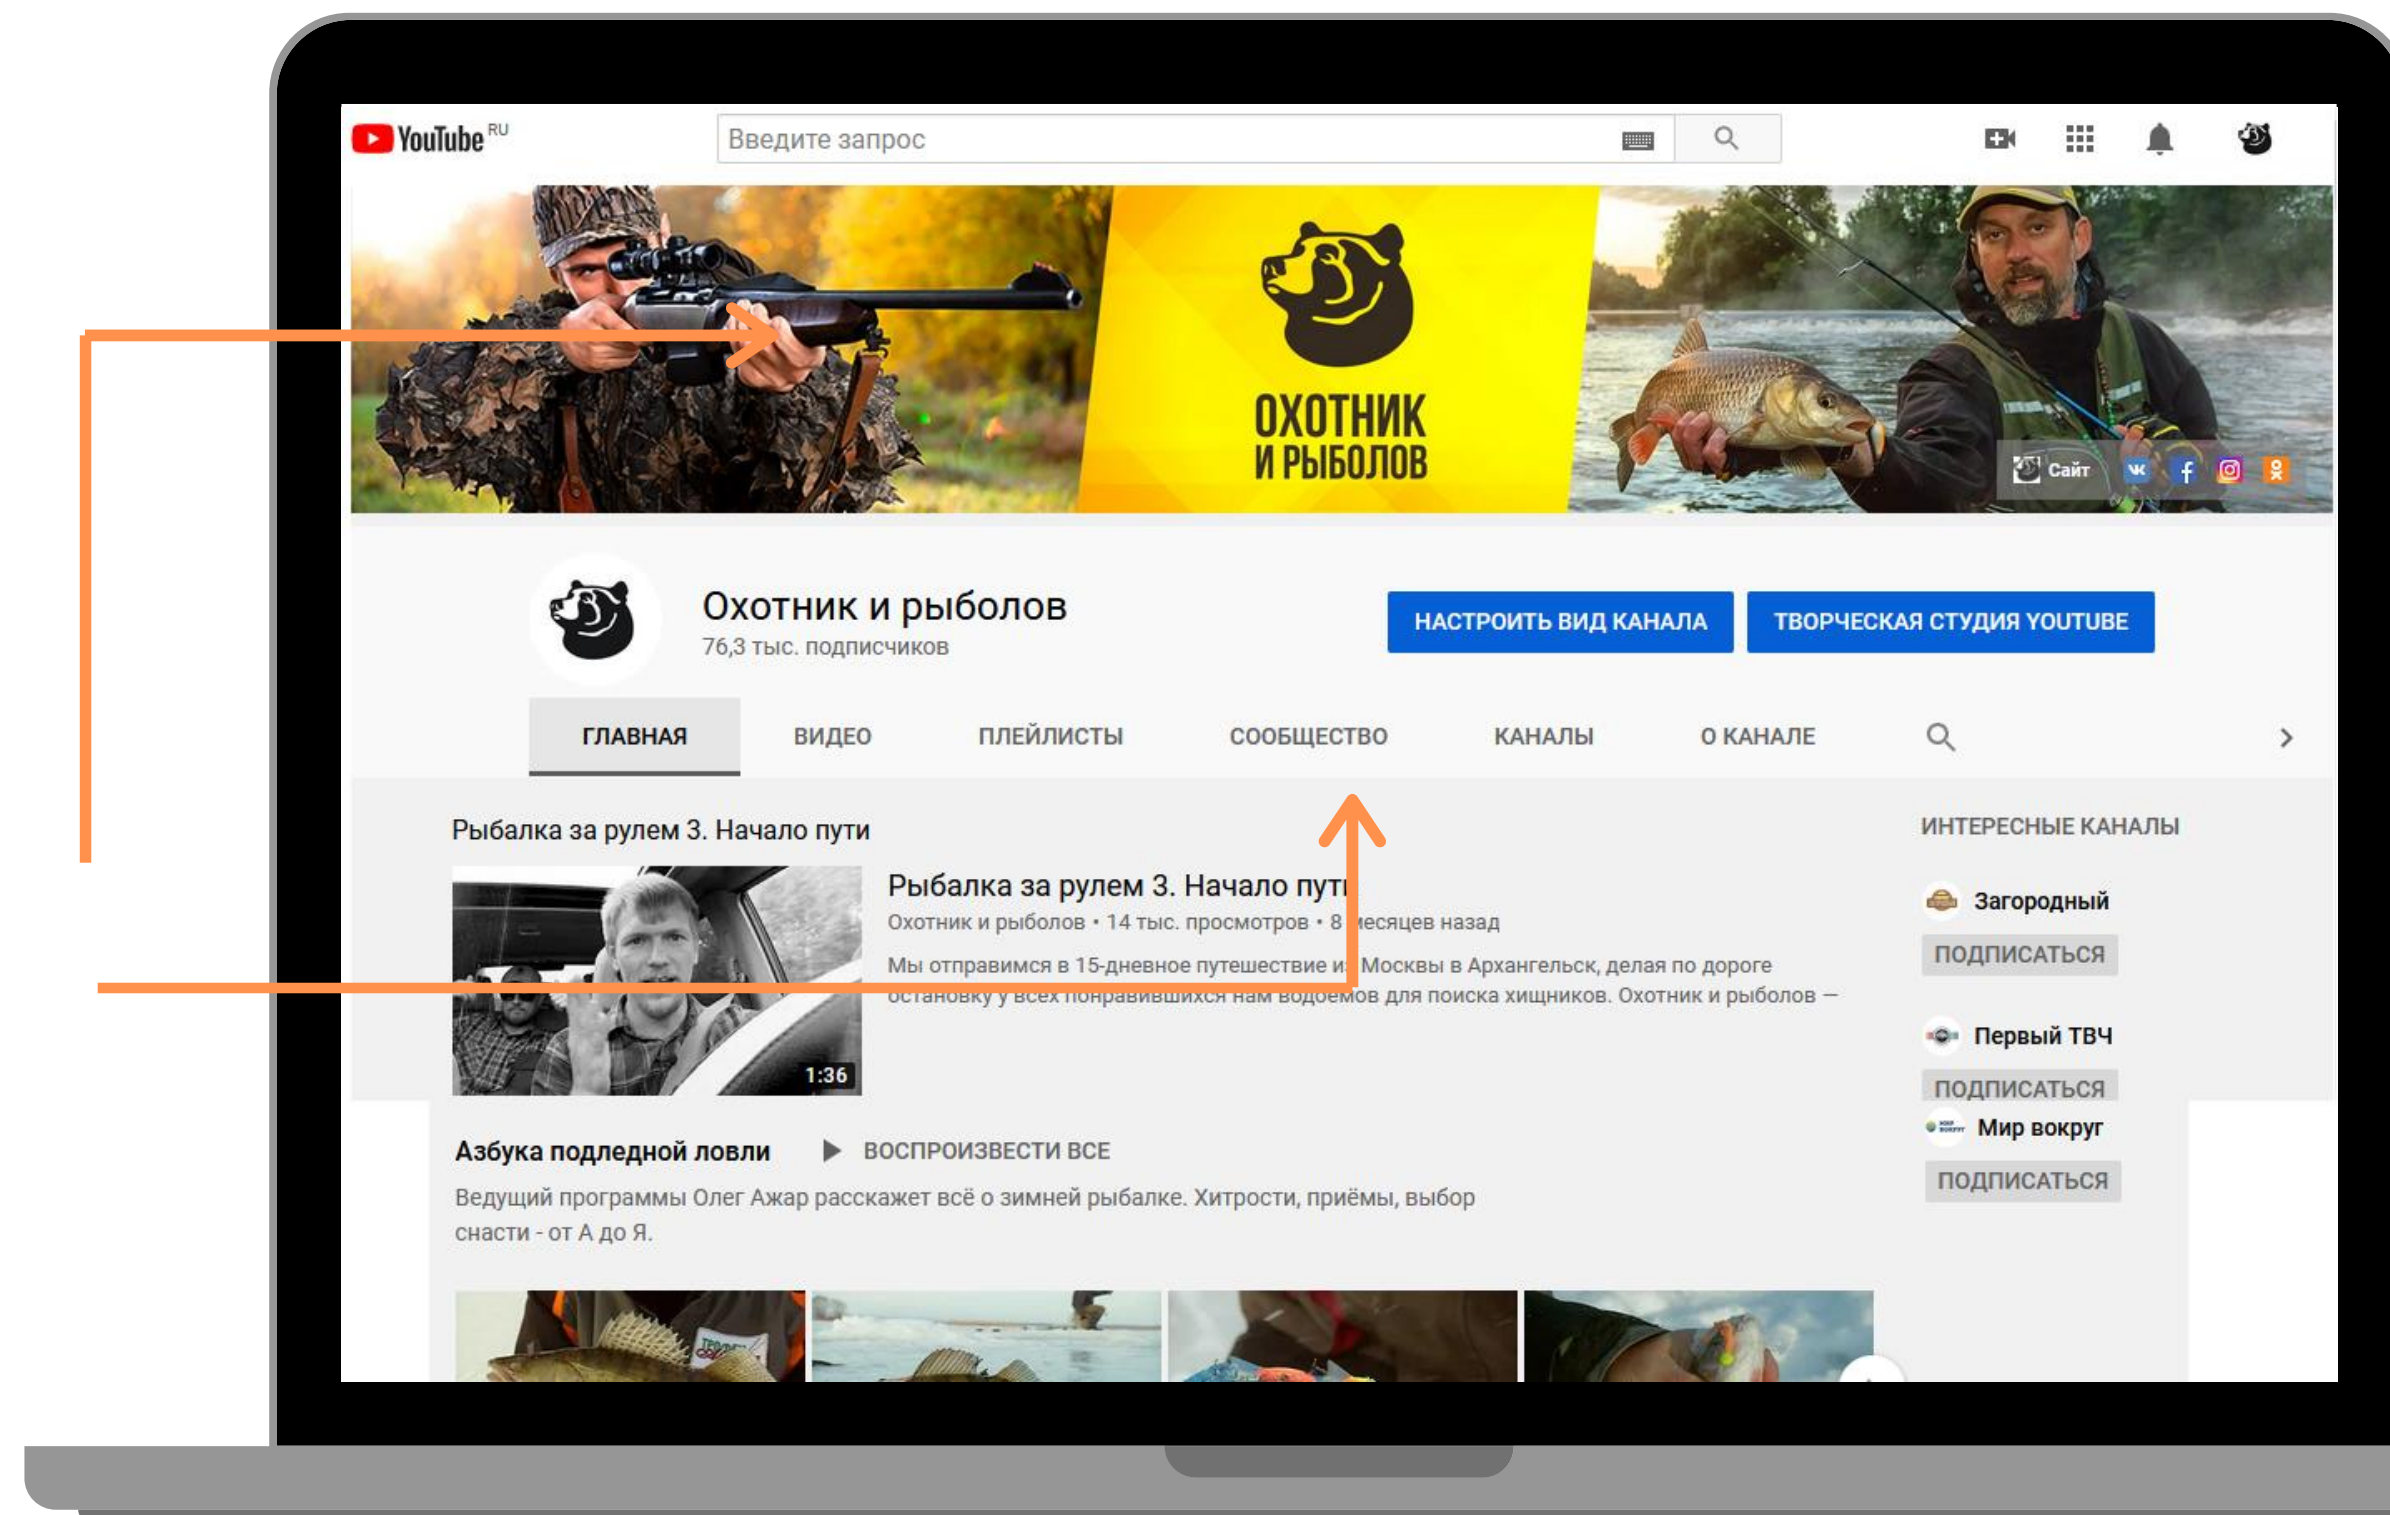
YouTube RU

Введите запрос

ОХОТНИК И РЫБОЛОВ

Сайт

Охотник и рыболов
76,3 тыс. подписчиков

НАСТРОИТЬ ВИД КАНАЛА

ТВОРЧЕСКАЯ СТУДИЯ YOUTUBE

ГЛАВНАЯ ВИДЕО ПЛЕЙЛИСТЫ СООБЩЕСТВО КАНАЛЫ О КАНАЛЕ

Рыбалка за рулем 3. Начало пути

Рыбалка за рулем 3. Начало пути
Охотник и рыболов • 14 тыс. просмотров • 8 месяцев назад
Мы отправимся в 15-дневное путешествие из Москвы в Архангельск, делая по дороге остановку у всех понравившихся нам водоемов для поиска хищников. Охотник и рыболов —

1:36

ИНТЕРЕСНЫЕ КАНАЛЫ
Загородный
ПОДПИСАТЬСЯ
Первый ТВЧ
ПОДПИСАТЬСЯ
Мир вокруг
ПОДПИСАТЬСЯ

Азбука подледной ловли ▶ ВОСПРОИЗВЕСТИ ВСЕ
Ведущий программы Олег Ажар расскажет всё о зимней рыбалке. Хитрости, приёмы, выбор снасти - от А до Я.